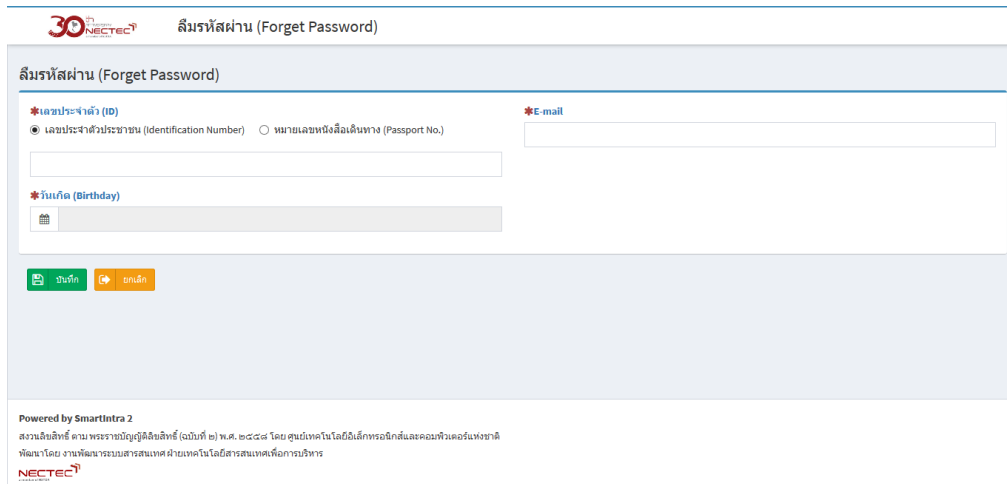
30 ปี NECTEC

ลืมรหัสผ่าน (Forget Password)

ลืมรหัสผ่าน (Forget Password)

*เลขประจำตัว (ID)

เลขประจำตัวประชาชน (Identification Number)

หมายเลขหนังสือเดินทาง (Passport No.)

*วันเกิด (Birthday)

*E-mail

บันทึก

ยกเลิก

Powered by SmartIntra 2

สงวนลิขสิทธิ์ ตาม พระราชบัญญัติลิขสิทธิ์ (ฉบับที่ ๒) พ.ศ. ๒๕๕๘ โดย ศูนย์เทคโนโลยีอิเล็กทรอนิกส์และคอมพิวเตอร์แห่งชาติ

พัฒนาโดย งานพัฒนาระบบสารสนเทศ ฝ่ายเทคโนโลยีสารสนเทศเพื่อการบริหาร

NECTEC